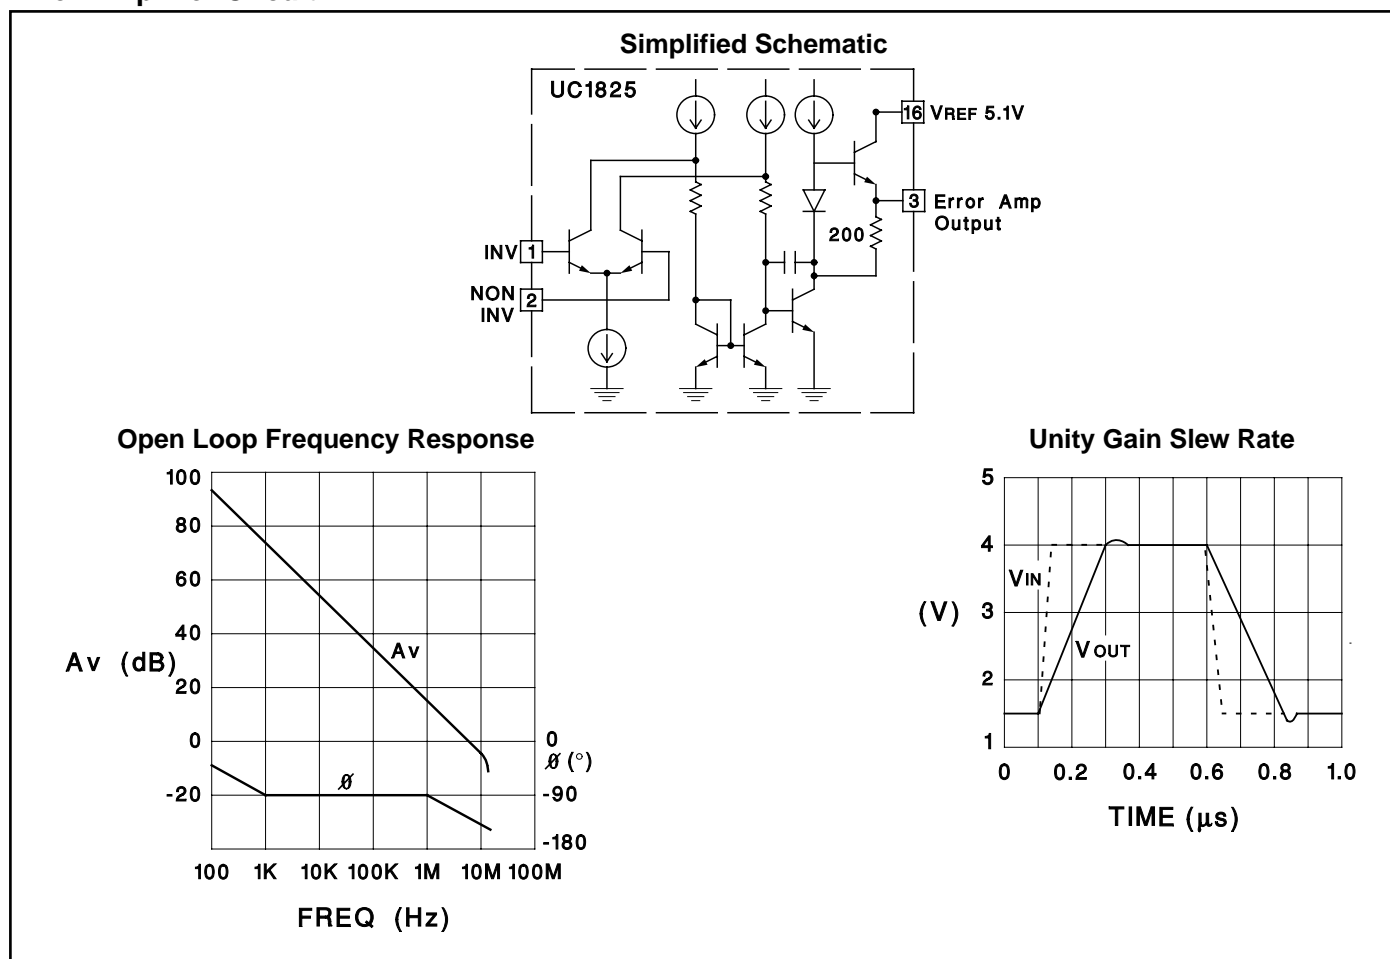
Simplified Schematic

UC1825

16 VREF 5.1V

3 Error Amp Output

200

INV 1

NON INV 2

Open Loop Frequency Response

100
80
60
40
Av (dB) 20
0
-20

Av

ø

0
ø (°)
-90
-180

100 1K 10K 100K 1M 10M 100M

FREQ (Hz)

Unity Gain Slew Rate

5
4
(V) 3
2
1

VIN

V OUT

0 0.2 0.4 0.6 0.8 1.0

TIME (μs)